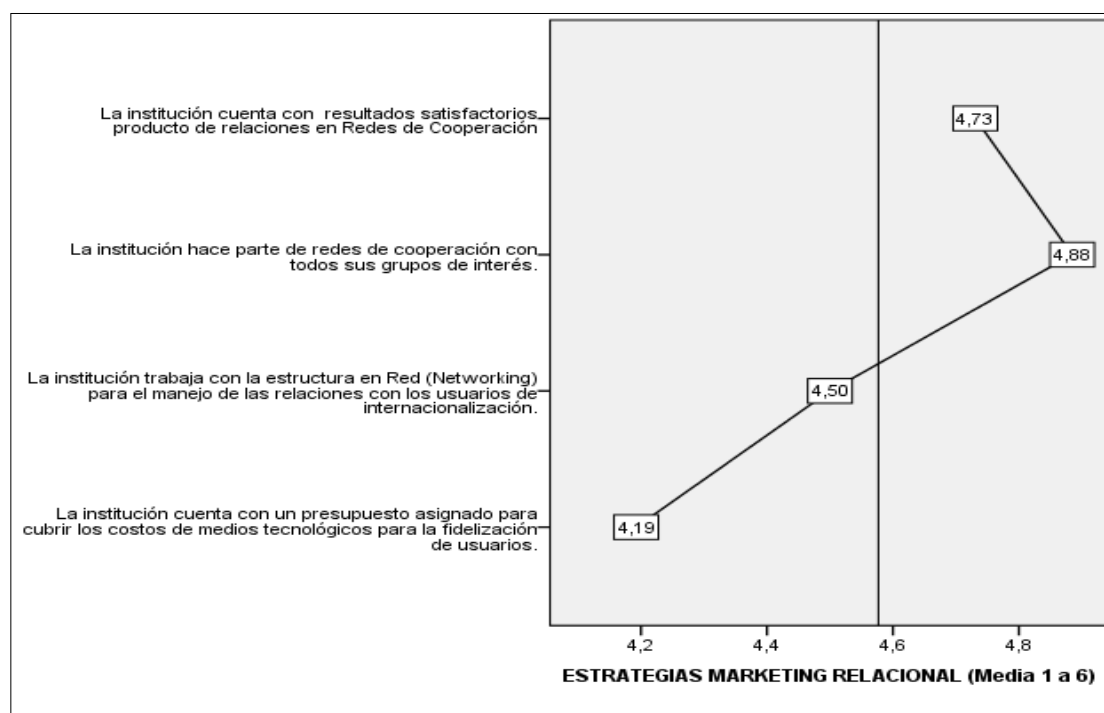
La institución cuenta con resultados satisfactorios producto de relaciones en Redes de Cooperación

La institución hace parte de redes de cooperación con todos sus grupos de interés.

La institución trabaja con la estructura en Red (Networking) para el manejo de las relaciones con los usuarios de internacionalización.

La institución cuenta con un presupuesto asignado para cubrir los costos de medios tecnológicos para la fidelización de usuarios.

4,73

4,88

4,50

4,19

4,2

4,4

4,6

4,8

ESTRATEGIAS MARKETING RELACIONAL (Media 1 a 6)